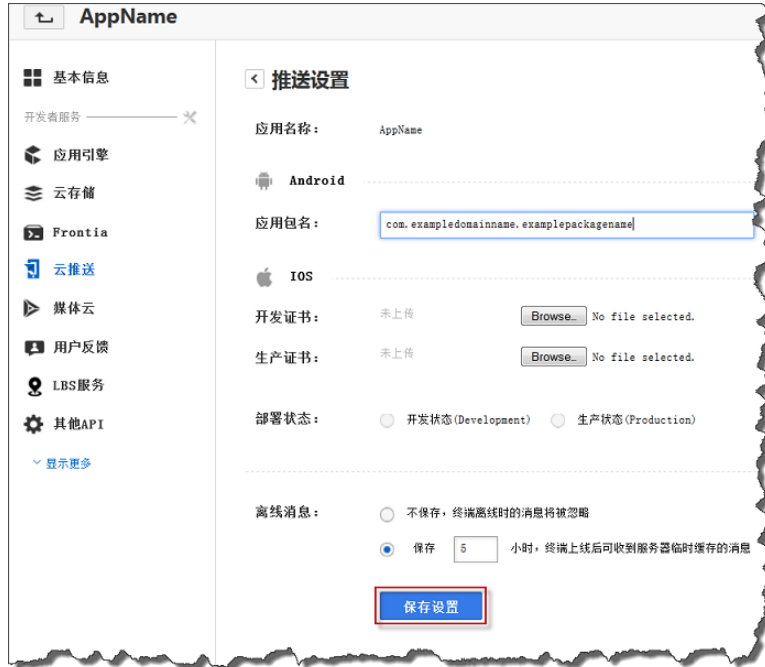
AppName

基本信息

开发者服务

应用引擎

云存储

Frontia

云推送

媒体云

用户反馈

LBS服务

其他API

显示更多

推送设置

应用名称： AppName

Android

应用包名： com.exampledomainname.examplepackagename

IOS

开发证书： 未上传 Browse... No file selected.

生产证书： 未上传 Browse... No file selected.

部署状态： 开发状态(Development) 生产状态(Production)

离线消息： 不保存，终端离线时的消息将被忽略

保存 5 小时，终端上线后可收到服务器临时缓存的消息

保存设置